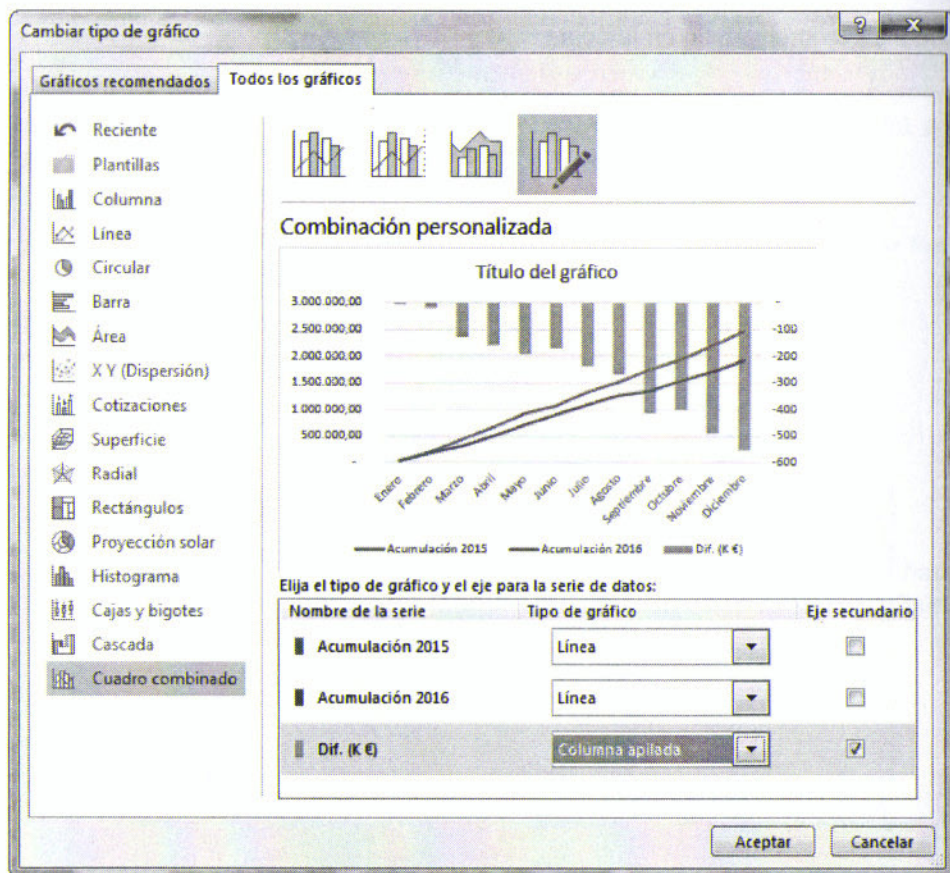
Cambiar tipo de gráfico

?

Gráficos recomendados

Todos los gráficos

Reciente
Plantillas
Columna
Línea
Circular
Barra
Área
X Y (Dispersión)
Cotizaciones
Superficie
Radial
Rectángulos
Proyección solar
Histograma
Cajas y bigotes
Cascada
Cuadro combinado

Combinación personalizada

Título del gráfico

3.000.000,00
2.500.000,00
2.000.000,00
1.500.000,00
1.000.000,00
500.000,00
-

-
-100
-200
-300
-400
-500
-600

Enero
Febrero
Marzo
Abril
Mayo
Junio
Julio
Agosto
Septiembre
Octubre
Noviembre
Diciembre

Acumulación 2015
Acumulación 2016
Dif. (K €)

Elija el tipo de gráfico y el eje para la serie de datos:

| Nombre de la serie | Tipo de gráfico | Eje secundario |
|---|---|---|
| Acumulación 2015 | Línea | ☐ |
| Acumulación 2016 | Línea | ☐ |
| Dif. (K €) | Columna apilada | ☑ |

Aceptar
Cancelar